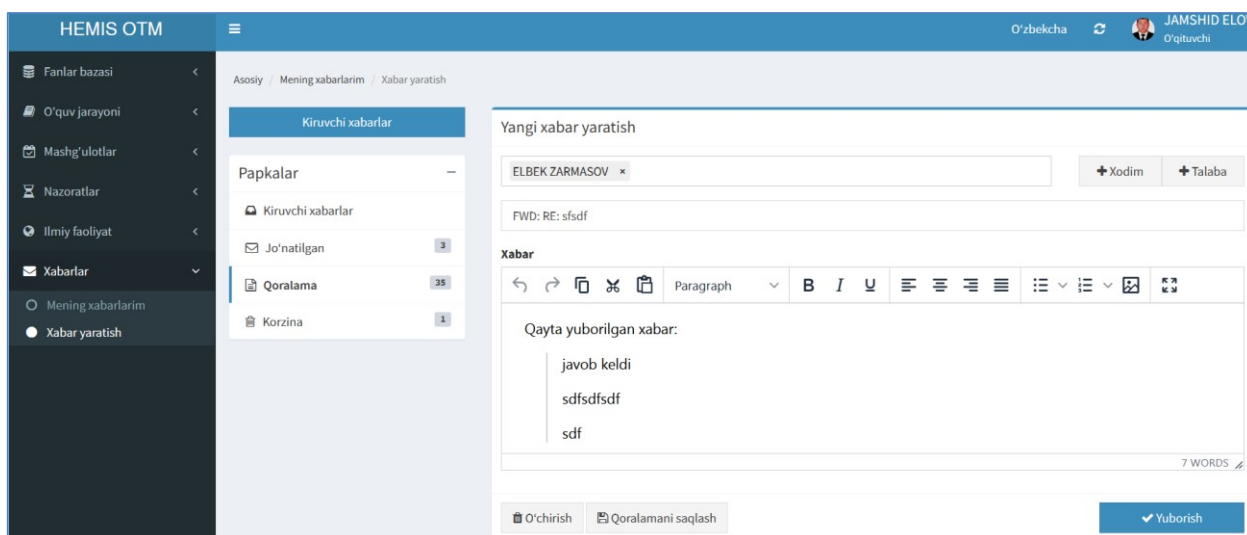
HEMIS OTM

O'zbekcha

JAMSHID ELO
O'qituvchi

Fanlar bazasi
O'quv jarayoni
Mashg'ulotlar
Nazoratlar
Ilmiy faoliyat
Xabarlar
Mening xabarlarim
Xabar yaratish

Asosiy / Mening xabarlarim / Xabar yaratish

Kiruvchi xabarlar

Papkalar
Kiruvchi xabarlar
Jo'natilgan 3
Qoralama 35
Korzina 1

Yangi xabar yaratish

ELBEK ZARMASOV ×

+ Xodim
+ Talaba

FWD: RE: sfsdf

Xabar

Paragraph

Qayta yuborilgan xabar:

javob keldi

sdfsdfsdf

sdf

7 WORDS

O'chirish
Qoralamani saqlash
Yuborish